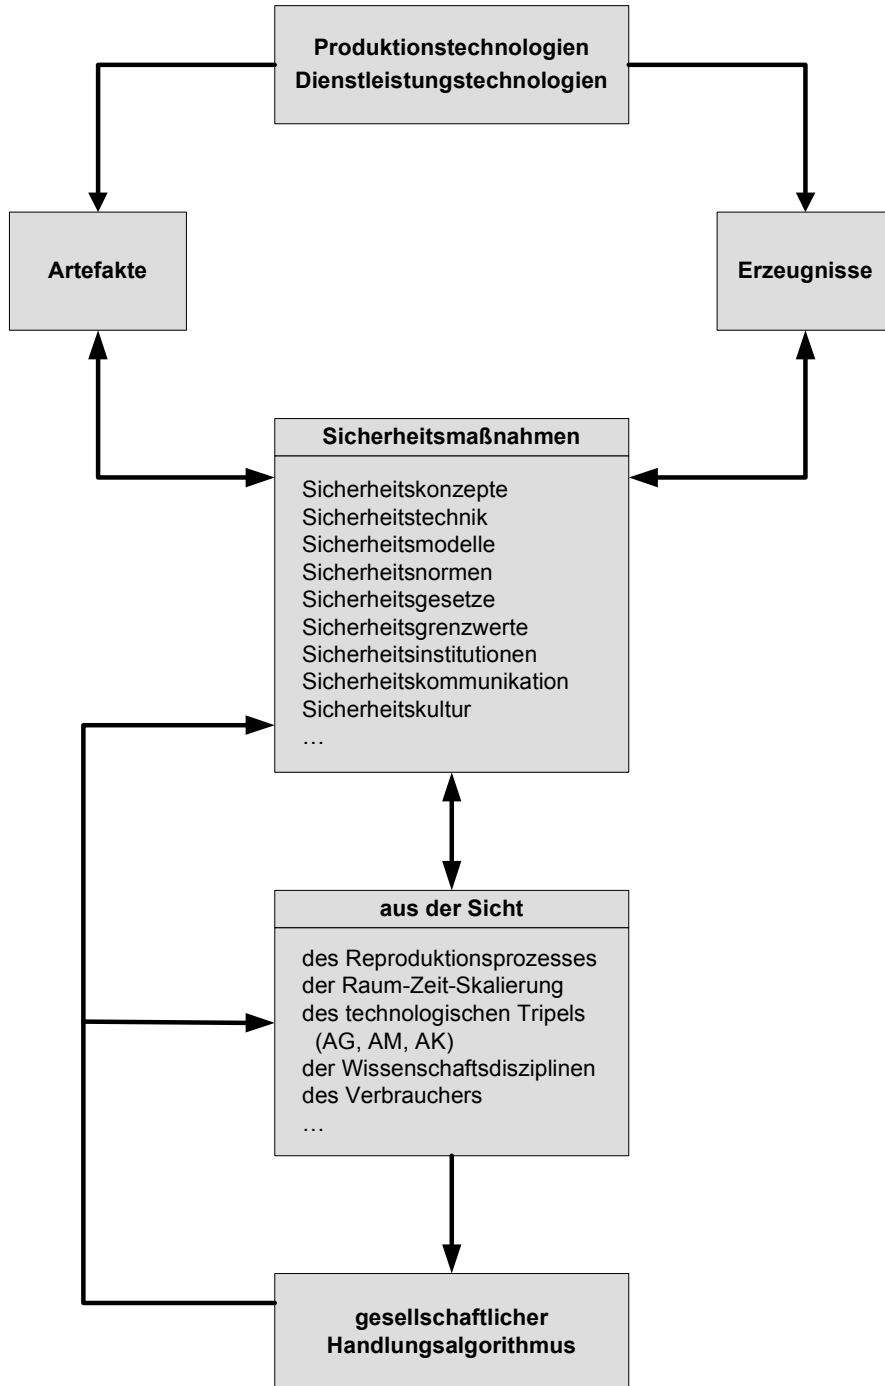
Produktionstechnologien
Dienstleistungstechnologien

Artefakte

Erzeugnisse

Sicherheitsmaßnahmen

Sicherheitskonzepte
Sicherheitstechnik
Sicherheitsmodelle
Sicherheitsnormen
Sicherheitsgesetze
Sicherheitsgrenzwerte
Sicherheitsinstitutionen
Sicherheitskommunikation
Sicherheitskultur
…

aus der Sicht

des Reproduktionsprozesses
der Raum-Zeit-Skalierung
des technologischen Tripels (AG, AM, AK)
der Wissenschaftsdisziplinen
des Verbrauchers
…

gesellschaftlicher
Handlungsalgorithmus